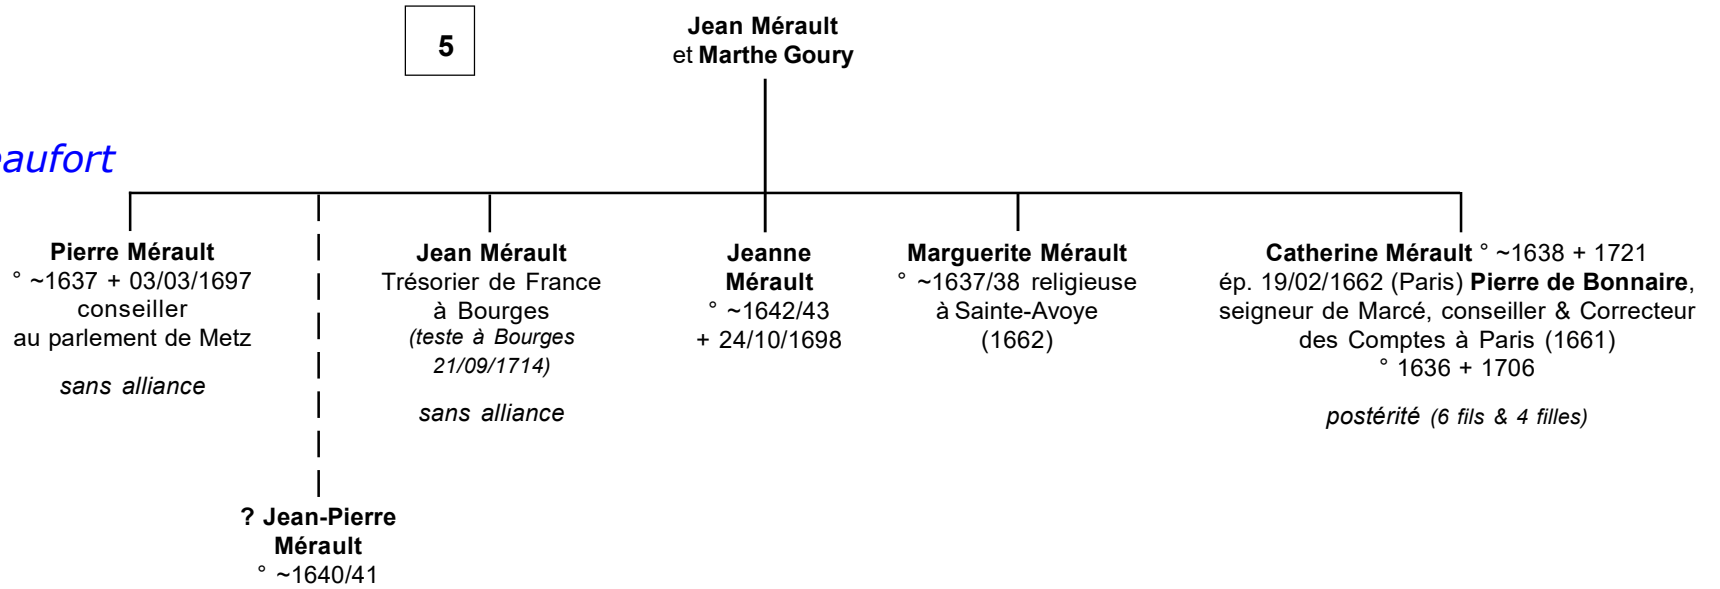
5

Jean Mérault
et Marthe Goury

aufort

Pierre Mérault
° ~1637 + 03/03/1697
conseiller
au parlement de Metz

sans alliance

Jean Mérault
Trésorier de France
à Bourges
(teste à Bourges
21/09/1714)

sans alliance

Jeanne
Mérault
° ~1642/43
+ 24/10/1698

Marguerite Mérault
° ~1637/38 religieuse
à Sainte-Avoye
(1662)

Catherine Mérault ° ~1638 + 1721
ép. 19/02/1662 (Paris) Pierre de Bonnaire,
seigneur de Marcé, conseiller & Correcteur
des Comptes à Paris (1661)
° 1636 + 1706

postérité (6 fils & 4 filles)

? Jean-Pierre
Mérault
° ~1640/41